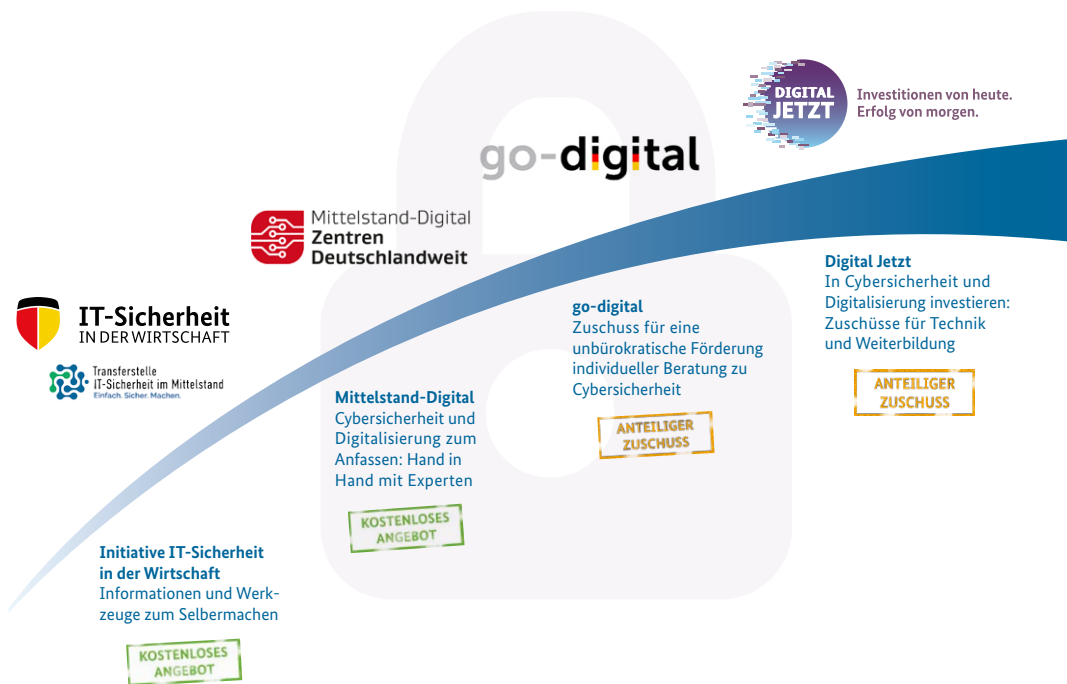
DIGITAL JETZT
Investitionen von heute.
Erfolg von morgen.

go-digital

Mittelstand-Digital
Zentren
Deutschlandweit

IT-Sicherheit
IN DER WIRTSCHAFT

Transferstelle
IT-Sicherheit im Mittelstand
Einfach. Sicher. Machen.

Digital Jetzt
In Cybersicherheit und Digitalisierung investieren: Zuschüsse für Technik und Weiterbildung

ANTEILIGER ZUSCHUSS

go-digital
Zuschuss für eine unbürokratische Förderung individueller Beratung zu Cybersicherheit

ANTEILIGER ZUSCHUSS

Mittelstand-Digital
Cybersicherheit und Digitalisierung zum Anfassen: Hand in Hand mit Experten

KOSTENLOSES ANGEBOT

Initiative IT-Sicherheit in der Wirtschaft
Informationen und Werkzeuge zum Selbermachen

KOSTENLOSES ANGEBOT